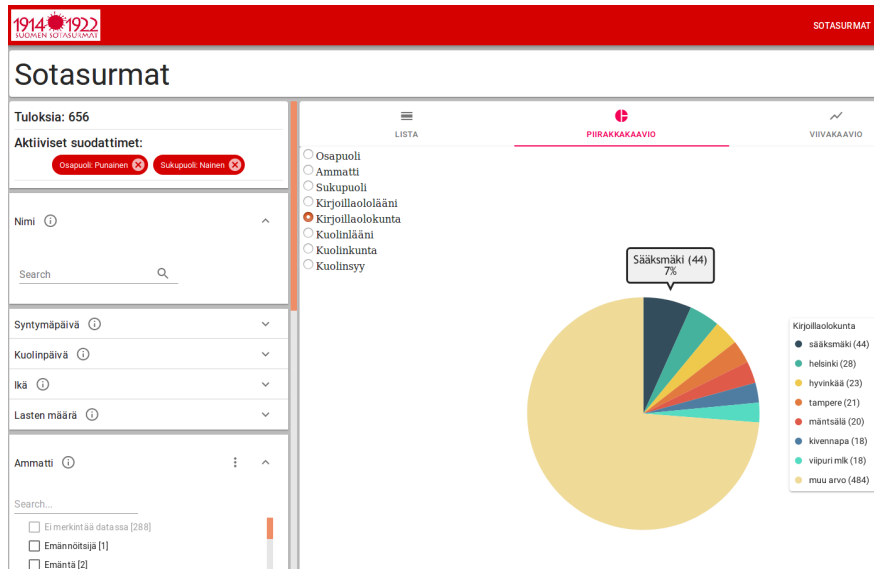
1914 1922
SUOMEN SOTASURMAT

SOTASURMAT

Sotasurmat

Tuloksia: 656

Aktiiviset suodattimet:

Osapuoli: Punainen
Sukupuoli: Nainen

Nimi

Search

Syntymäpäivä
Kuolinpäivä
Ikä
Lasten määrä

Ammatti

Search...

Ei merkintää datassa [288]
Emännöitsijä [1]
Emäntä [2]

LISTA
PIIRAKKAKAAVIO
VIIVAKAAVIO

Osapuoli
Ammatti
Sukupuoli
Kirjoillaololääni
Kirjoillaolokunta
Kuolinlääni
Kuolinkunta
Kuolinsyy

Sääksmäki (44)
7%

Kirjoillaolokunta
sääksmäki (44)
helsinki (28)
hyvinkää (23)
tampere (21)
mäntsälä (20)
kivennapa (18)
viipuri mlk (18)
muu arvo (484)